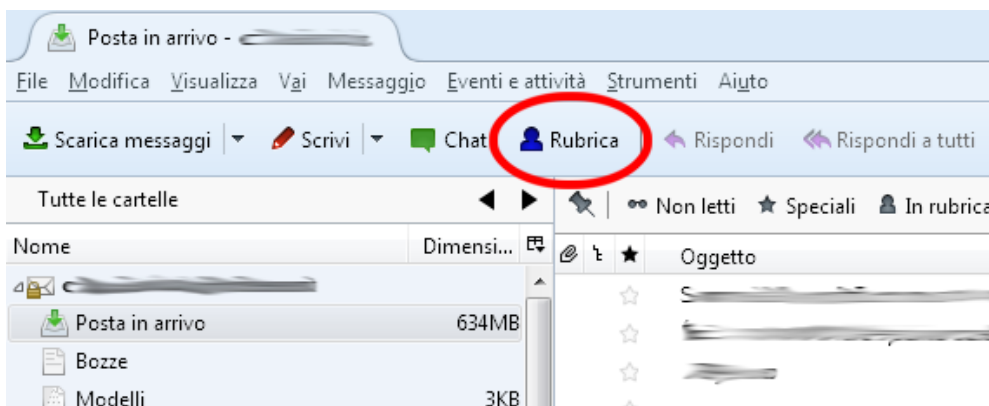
Posta in arrivo - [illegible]

File Modifica Visualizza Vai Messaggio Eventi e attività Strumenti Aiuto

Scarica messaggi | Scrivi | Chat Rubrica Rispondi Rispondi a tutti

Tutte le cartelle

Non letti Speciali In rubrica

Nome Dimensi...

Oggetto

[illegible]

Posta in arrivo 634MB

Bozze

Modelli 3KB